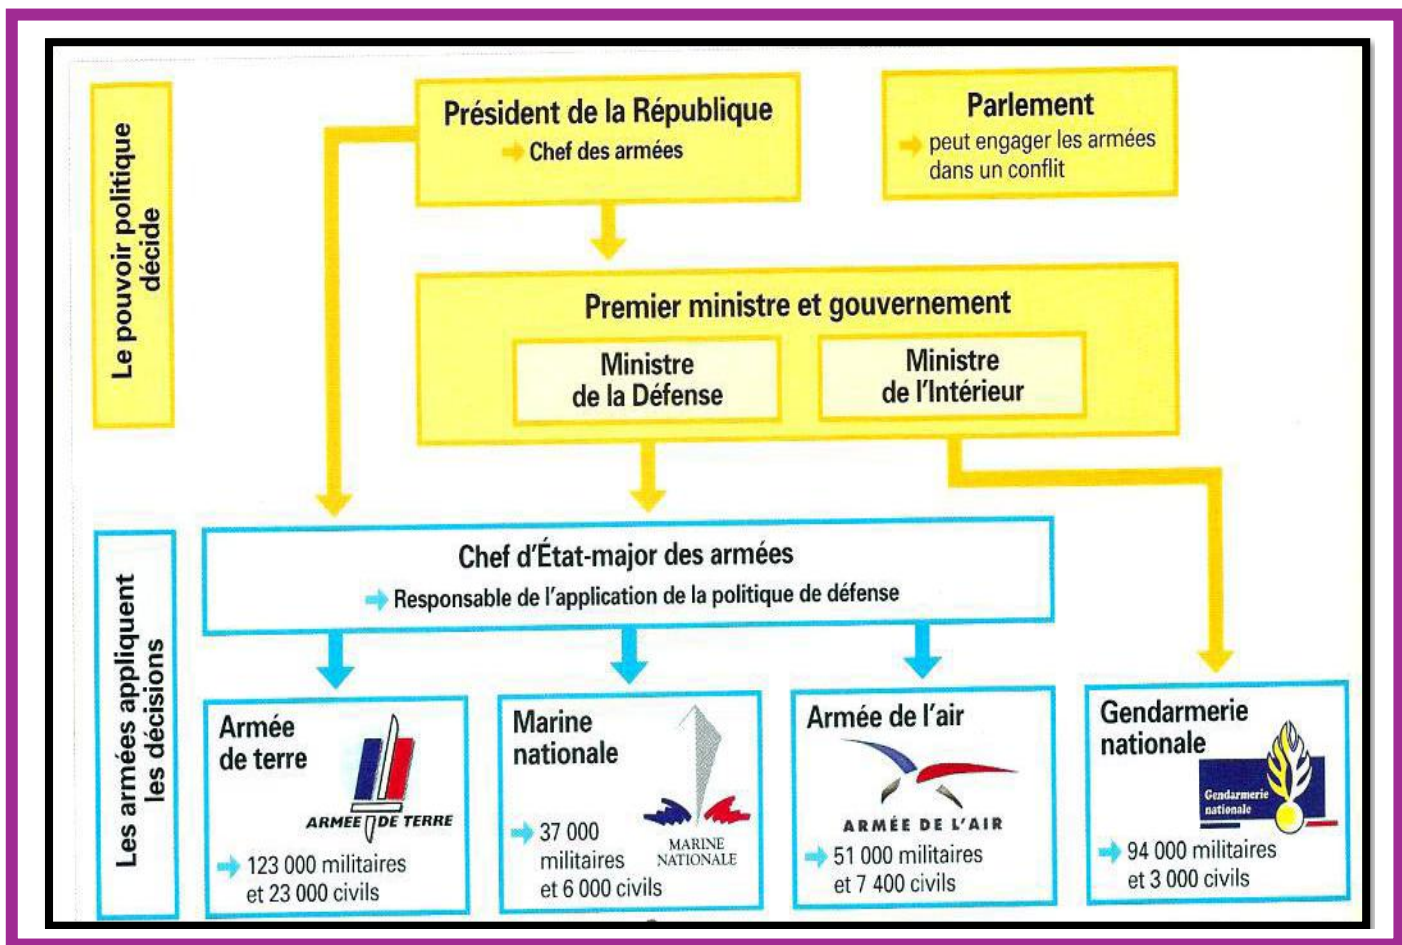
Le pouvoir politique décide

Président de la République
Chef des armées

Parlement
peut engager les armées dans un conflit

Premier ministre et gouvernement

Ministre de la Défense

Ministre de l'Intérieur

Les armées appliquent les décisions

Chef d'État-major des armées
Responsable de l'application de la politique de défense

Armée de terre
ARMÉE DE TERRE
123 000 militaires et 23 000 civils

Marine nationale
MARINE NATIONALE
37 000 militaires et 6 000 civils

Armée de l'air
ARMÉE DE L'AIR
51 000 militaires et 7 400 civils

Gendarmerie nationale
Gendarmerie nationale
94 000 militaires et 3 000 civils